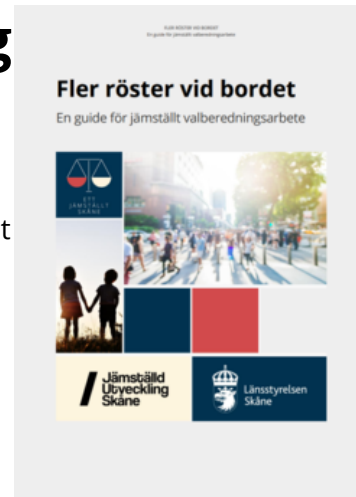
g

t

FLER RÖSTER VID BORDET
En guide för jämställt valberedningsarbete

Fler röster vid bordet

En guide för jämställt valberedningsarbete

ETT JÄMSTÄLLT SKÅNE

Jämställd Utveckling Skåne

Länsstyrelsen Skåne